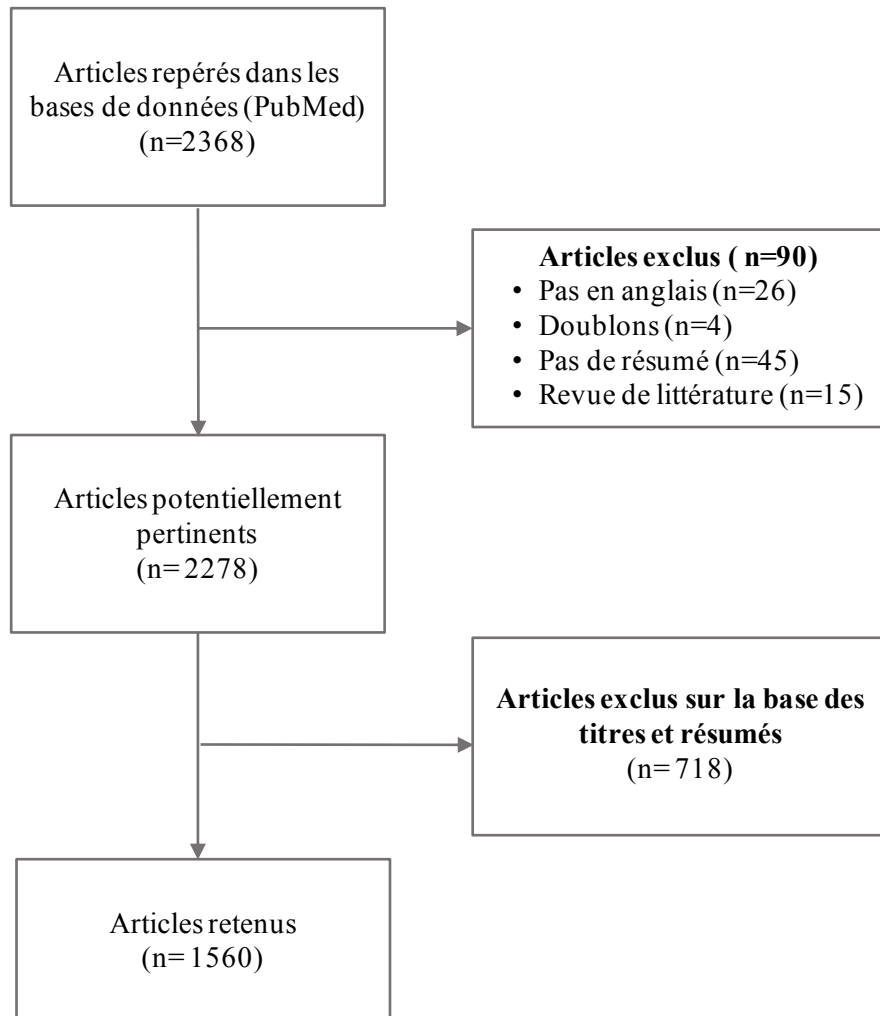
Articles repérés dans les bases de données (PubMed) (n=2368)

Articles exclus ( n=90)
• Pas en anglais (n=26)
• Doublons (n=4)
• Pas de résumé (n=45)
• Revue de littérature (n=15)

Articles potentiellement pertinents (n= 2278)

Articles exclus sur la base des titres et résumés (n= 718)

Articles retenus (n= 1560)